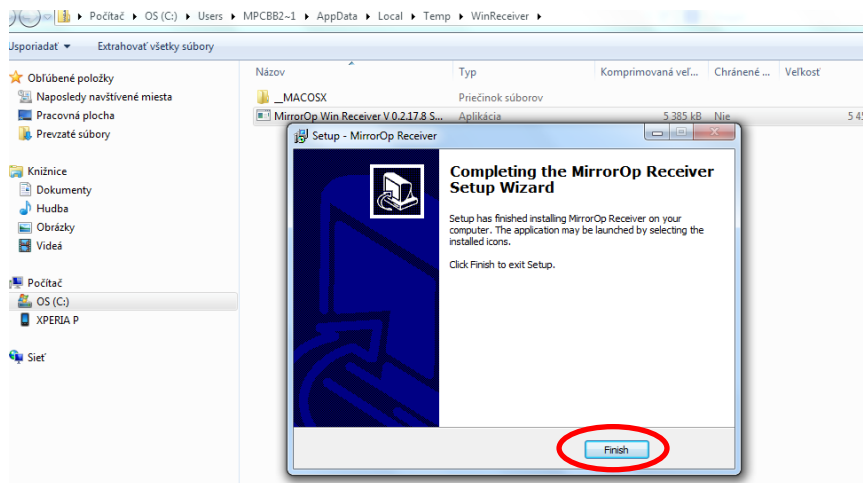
Počítač ▸ OS (C:) ▸ Users ▸ MPCBB2~1 ▸ AppData ▸ Local ▸ Temp ▸ WinReceiver ▸

Usporiadať ▼ Extrahovať všetky súbory

Obľúbené položky
Naposledy navštívené miesta
Pracovná plocha
Prevzaté súbory

Knižnice
Dokumenty
Hudba
Obrázky
Videá

Počítač
OS (C:)
XPERIA P

Sieť

| Názov | Typ | Komprimovaná veľ... | Chránené ... | Veľkosť |
|---|---|---|---|---|
| __MACOSX | Priečinok súborov | | | |
| MirrorOp Win Receiver V 0.2.17.8 S... | Aplikácia | 5 385 kB | Nie | 5 4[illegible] |

Setup - MirrorOp Receiver

Completing the MirrorOp Receiver Setup Wizard

Setup has finished installing MirrorOp Receiver on your computer. The application may be launched by selecting the installed icons.

Click Finish to exit Setup.

Finish